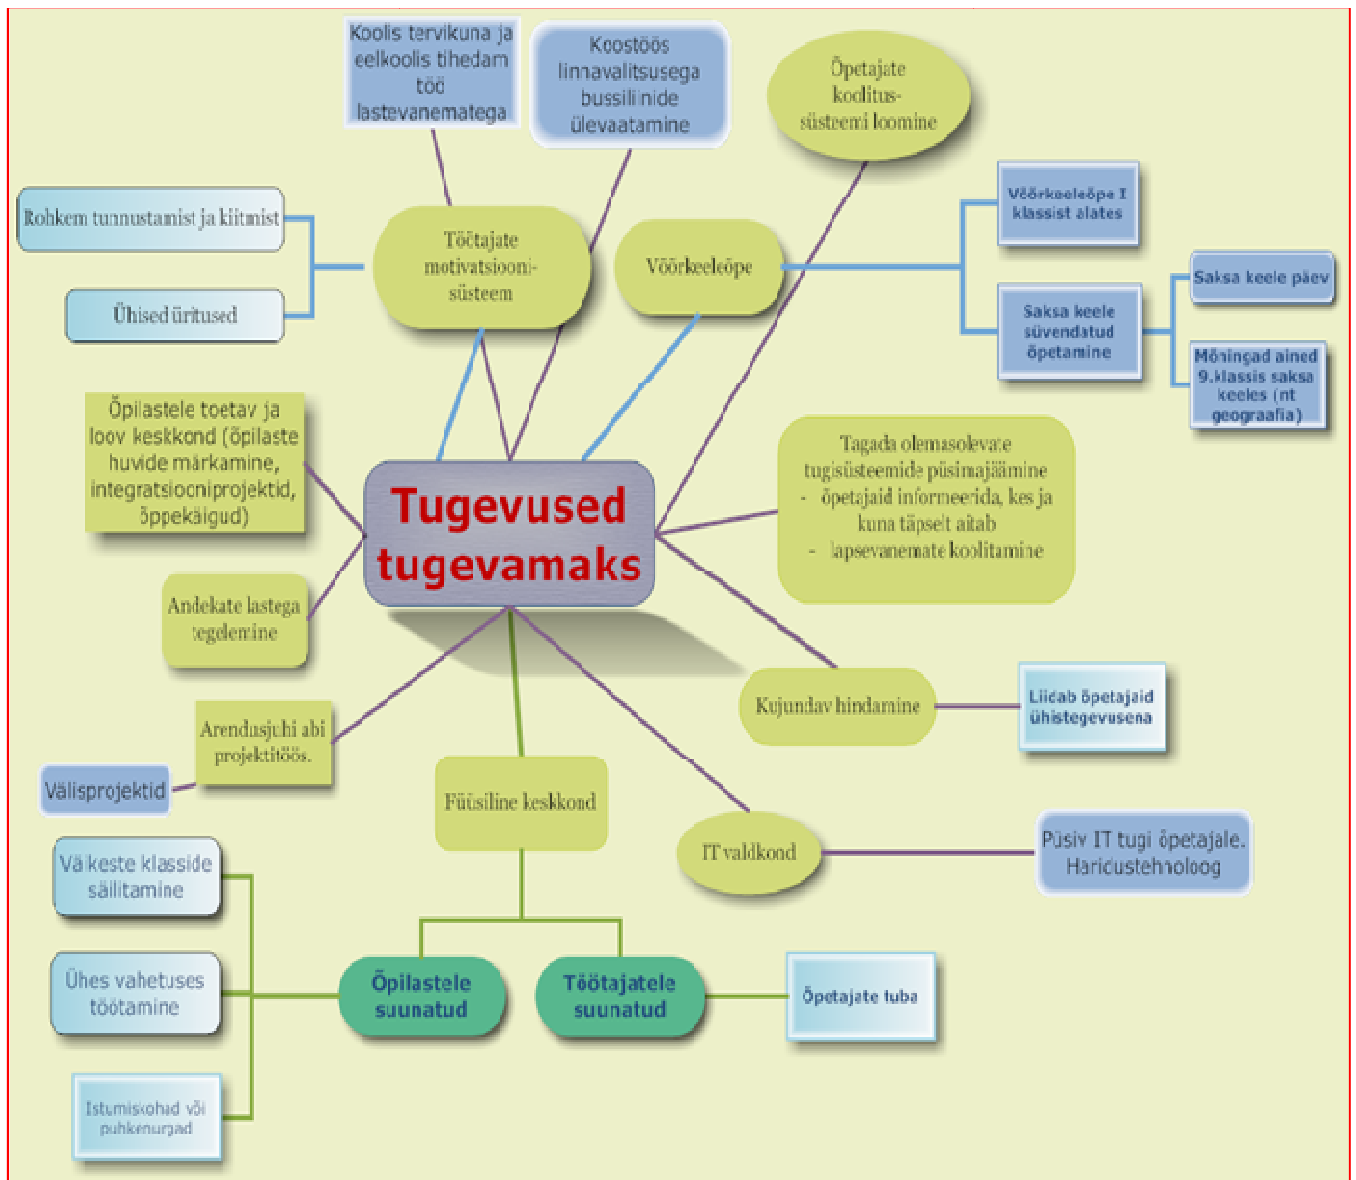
Tugevused tugevamaks

Koolis tervikuna ja eelkoolis tihedam töö lastevanematega

Koostöö linnavalitsusega bussiliinide ülevaatamine

Õpetajate koolitus-süsteemi loomine

Rohkem tunnustamist ja kiitmist

Ühised üritused

Töötajate motivatsiooni-süsteem

Võõrkeeleõpe

Võõrkeeleõpe I klassist alates

Saksa keele süvendatud õpetamine

Saksa keele päev

Mõningad ained 9.klassis saksa keeles (nt geograafia)

Õpilastele toetav ja loov keskkond (õpilaste huvide märkamine, integratsiooniprojektid, õppekäigud)

Tagada olemasolevate tugisüsteemide püsimajäämine
- õpetajaid informeerida, kes ja kuna täpselt aitab
- lapsevanemate koolitamine

Andekate lastega tegelemine

Kujundav hindamine

Liidab õpetajaid ühistegevusena

Arendusjuhi abi projektitöös.

Välisprojektid

Füüsiline keskkond

IT valdkond

Püsiv IT tugi õpetajale. Haridustehnoloog

Väikeste klasside säilitamine

Ühes vahetuses töötamine

Istumiskohad või puhkenurgad

Õpilastele suunatud

Töötajatele suunatud

Õpetajate tuba